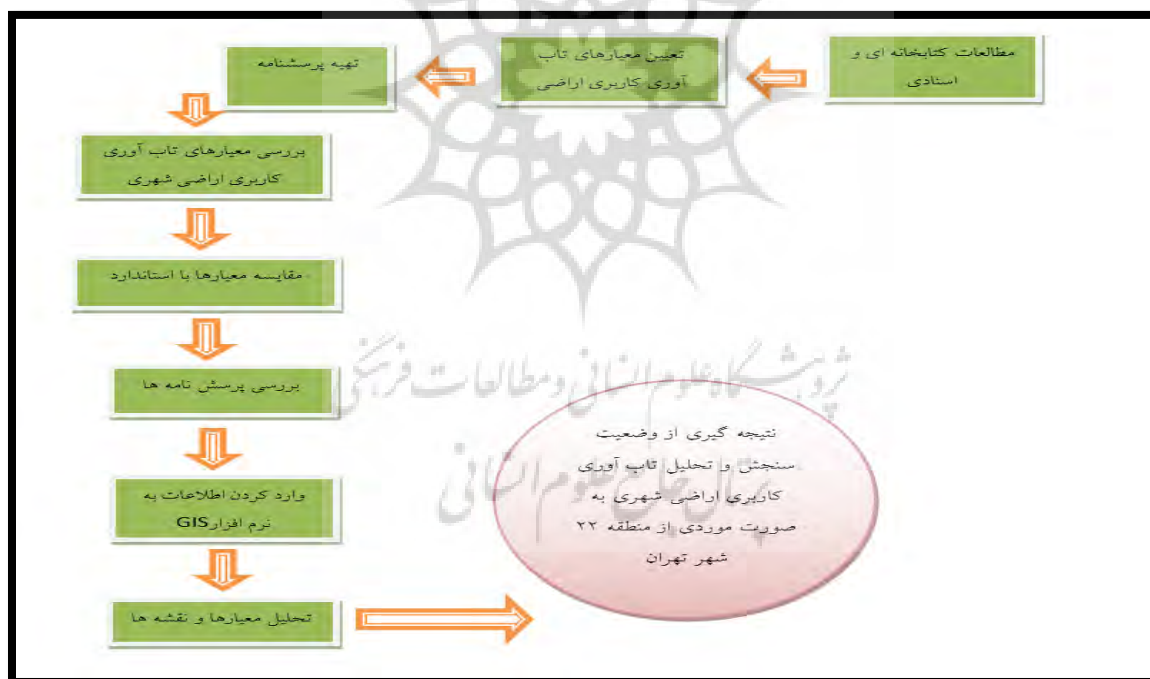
مطالعات کتابخانه ای و اسنادی

تعیین معیارهای تاب آوری کاربری اراضی

تهیه پرسشنامه

بررسی معیارهای تاب آوری کاربری اراضی شهری

مقایسه معیارها با استاندارد

بررسی پرسش نامه ها

وارد کردن اطلاعات به نرم افزارGIS

تحلیل معیارها و نقشه ها

نتیجه گیری از وضعیت سنجش و تحلیل تاب آوری کاربری اراضی شهری به صورت موردی از منطقه ۲۲ شهر تهران

پژوهشگاه علوم انسانی و مطالعات فرهنگی
پرتال جامع علوم انسانی